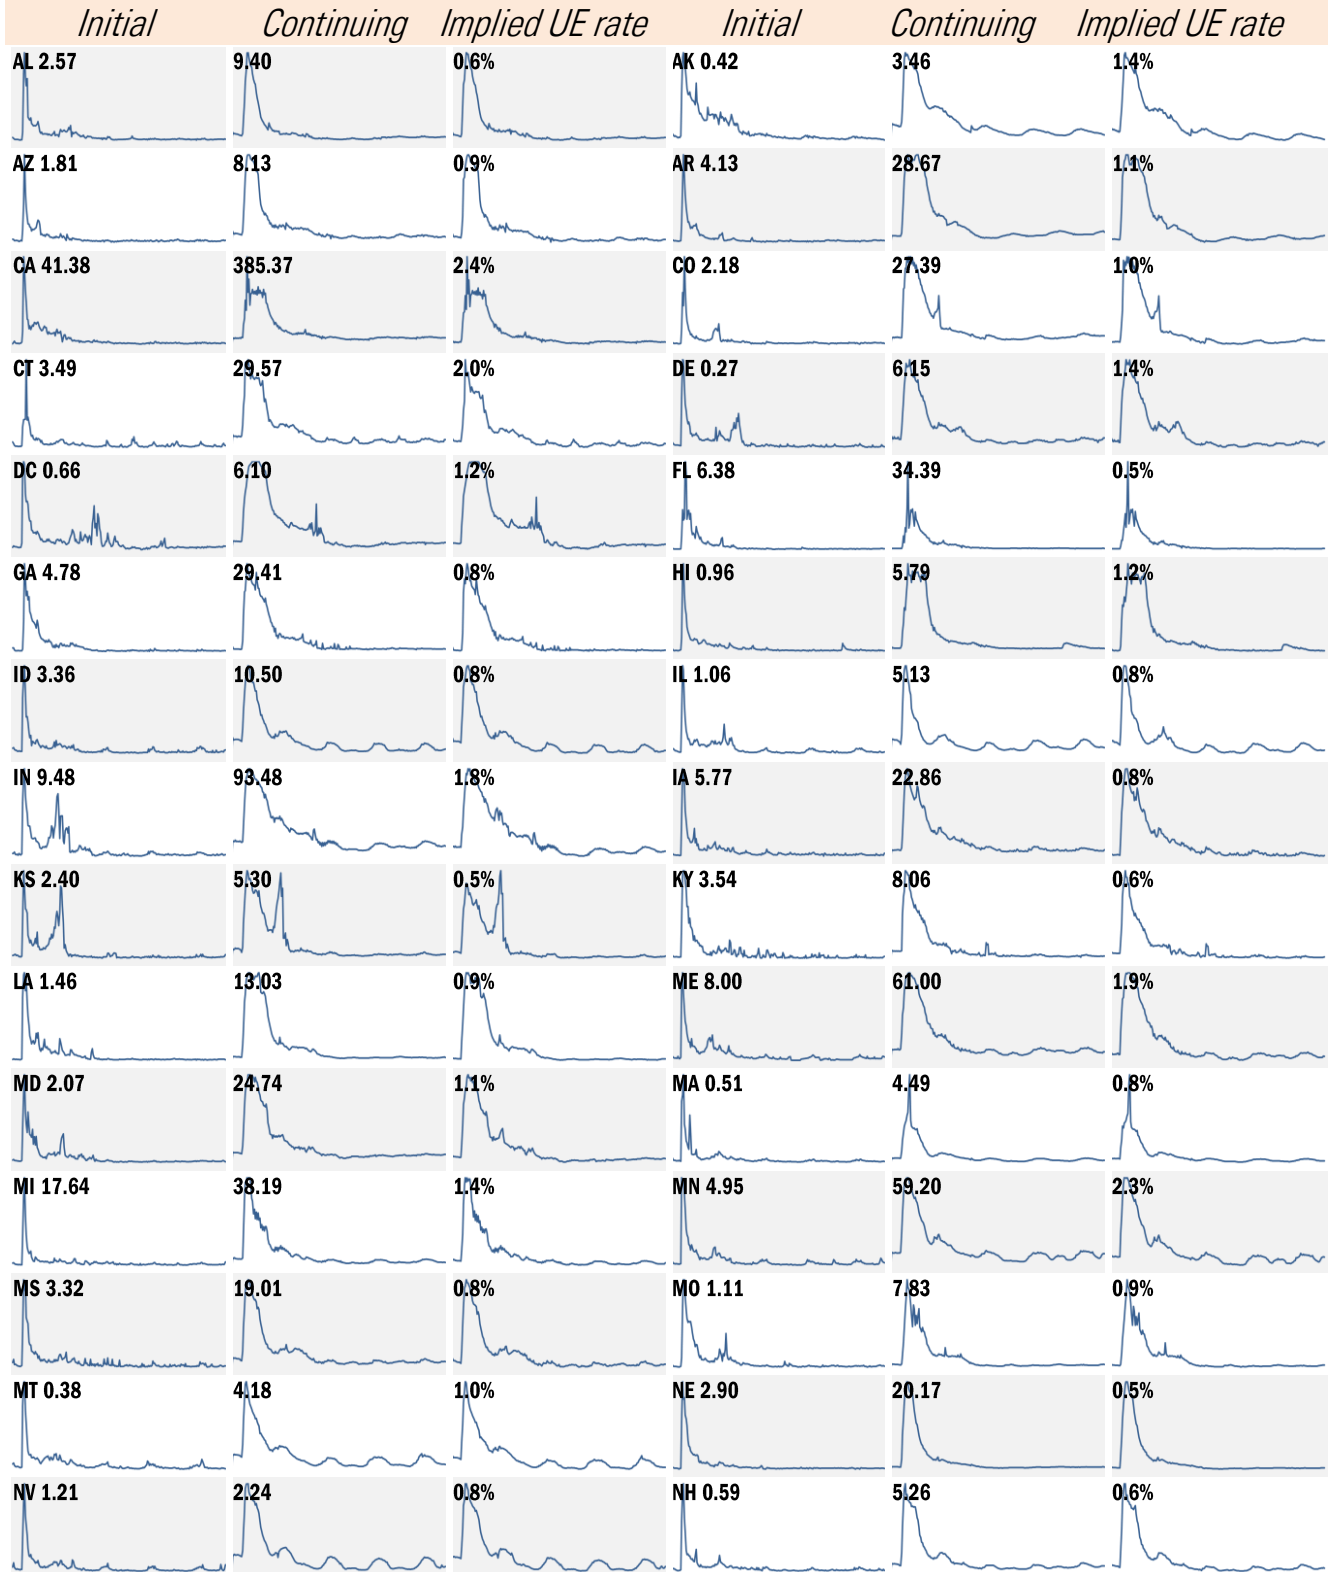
| Initial | Continuing | Implied UE rate | Initial | Continuing | Implied UE rate |
|---|---|---|---|---|---|
| AL 2.57 | 9.40 | 0.6% | AK 0.42 | 3.46 | 1.4% |
| AZ 1.81 | 8.13 | 0.9% | AR 4.13 | 28.67 | 1.1% |
| CA 41.38 | 385.37 | 2.4% | CO 2.18 | 27.39 | 1.0% |
| CT 3.49 | 29.57 | 2.0% | DE 0.27 | 6.15 | 1.4% |
| DC 0.66 | 6.10 | 1.2% | FL 6.38 | 34.39 | 0.5% |
| GA 4.78 | 29.41 | 0.8% | HI 0.96 | 5.79 | 1.2% |
| ID 3.36 | 10.50 | 0.8% | IL 1.06 | 5.13 | 0.8% |
| IN 9.48 | 93.48 | 1.8% | IA 5.77 | 22.86 | 0.8% |
| KS 2.40 | 5.30 | 0.5% | KY 3.54 | 8.06 | 0.6% |
| LA 1.46 | 13.03 | 0.9% | ME 8.00 | 61.00 | 1.9% |
| MD 2.07 | 24.74 | 1.1% | MA 0.51 | 4.49 | 0.8% |
| MI 17.64 | 38.19 | 1.4% | MN 4.95 | 59.20 | 2.3% |
| MS 3.32 | 19.01 | 0.8% | MO 1.11 | 7.83 | 0.9% |
| MT 0.38 | 4.18 | 1.0% | NE 2.90 | 20.17 | 0.5% |
| NV 1.21 | 2.24 | 0.8% | NH 0.59 | 5.26 | 0.6% |